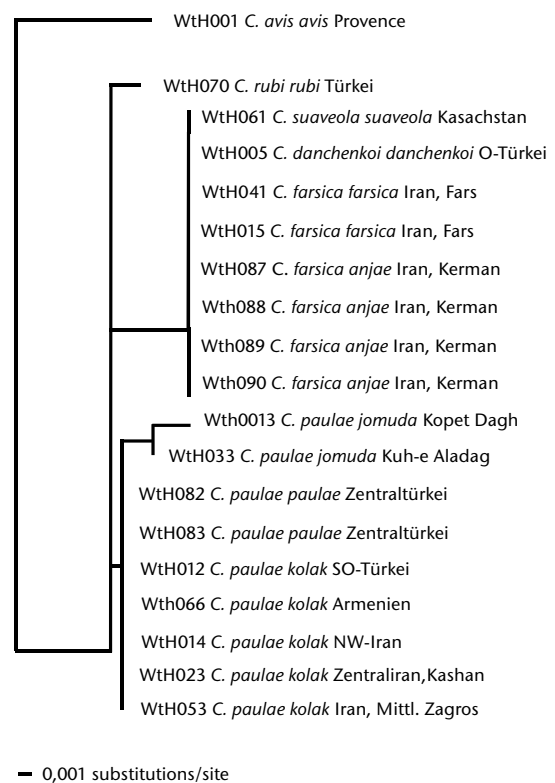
WtH001 C. avis avis Provence

WtH070 C. rubi rubi Türkei

WtH061 C. suaveola suaveola Kasachstan

WtH005 C. danchenkoi danchenkoi O-Türkei

WtH041 C. farsica farsica Iran, Fars

WtH015 C. farsica farsica Iran, Fars

WtH087 C. farsica anjae Iran, Kerman

WtH088 C. farsica anjae Iran, Kerman

Wth089 C. farsica anjae Iran, Kerman

WtH090 C. farsica anjae Iran, Kerman

Wth0013 C. paulae jomuda Kopet Dagh

WtH033 C. paulae jomuda Kuh-e Aladag

WtH082 C. paulae paulae Zentraltürkei

WtH083 C. paulae paulae Zentraltürkei

WtH012 C. paulae kolak SO-Türkei

Wth066 C. paulae kolak Armenien

WtH014 C. paulae kolak NW-Iran

WtH023 C. paulae kolak Zentraliran,Kashan

WtH053 C. paulae kolak Iran, Mittl. Zagros

0,001 substitutions/site